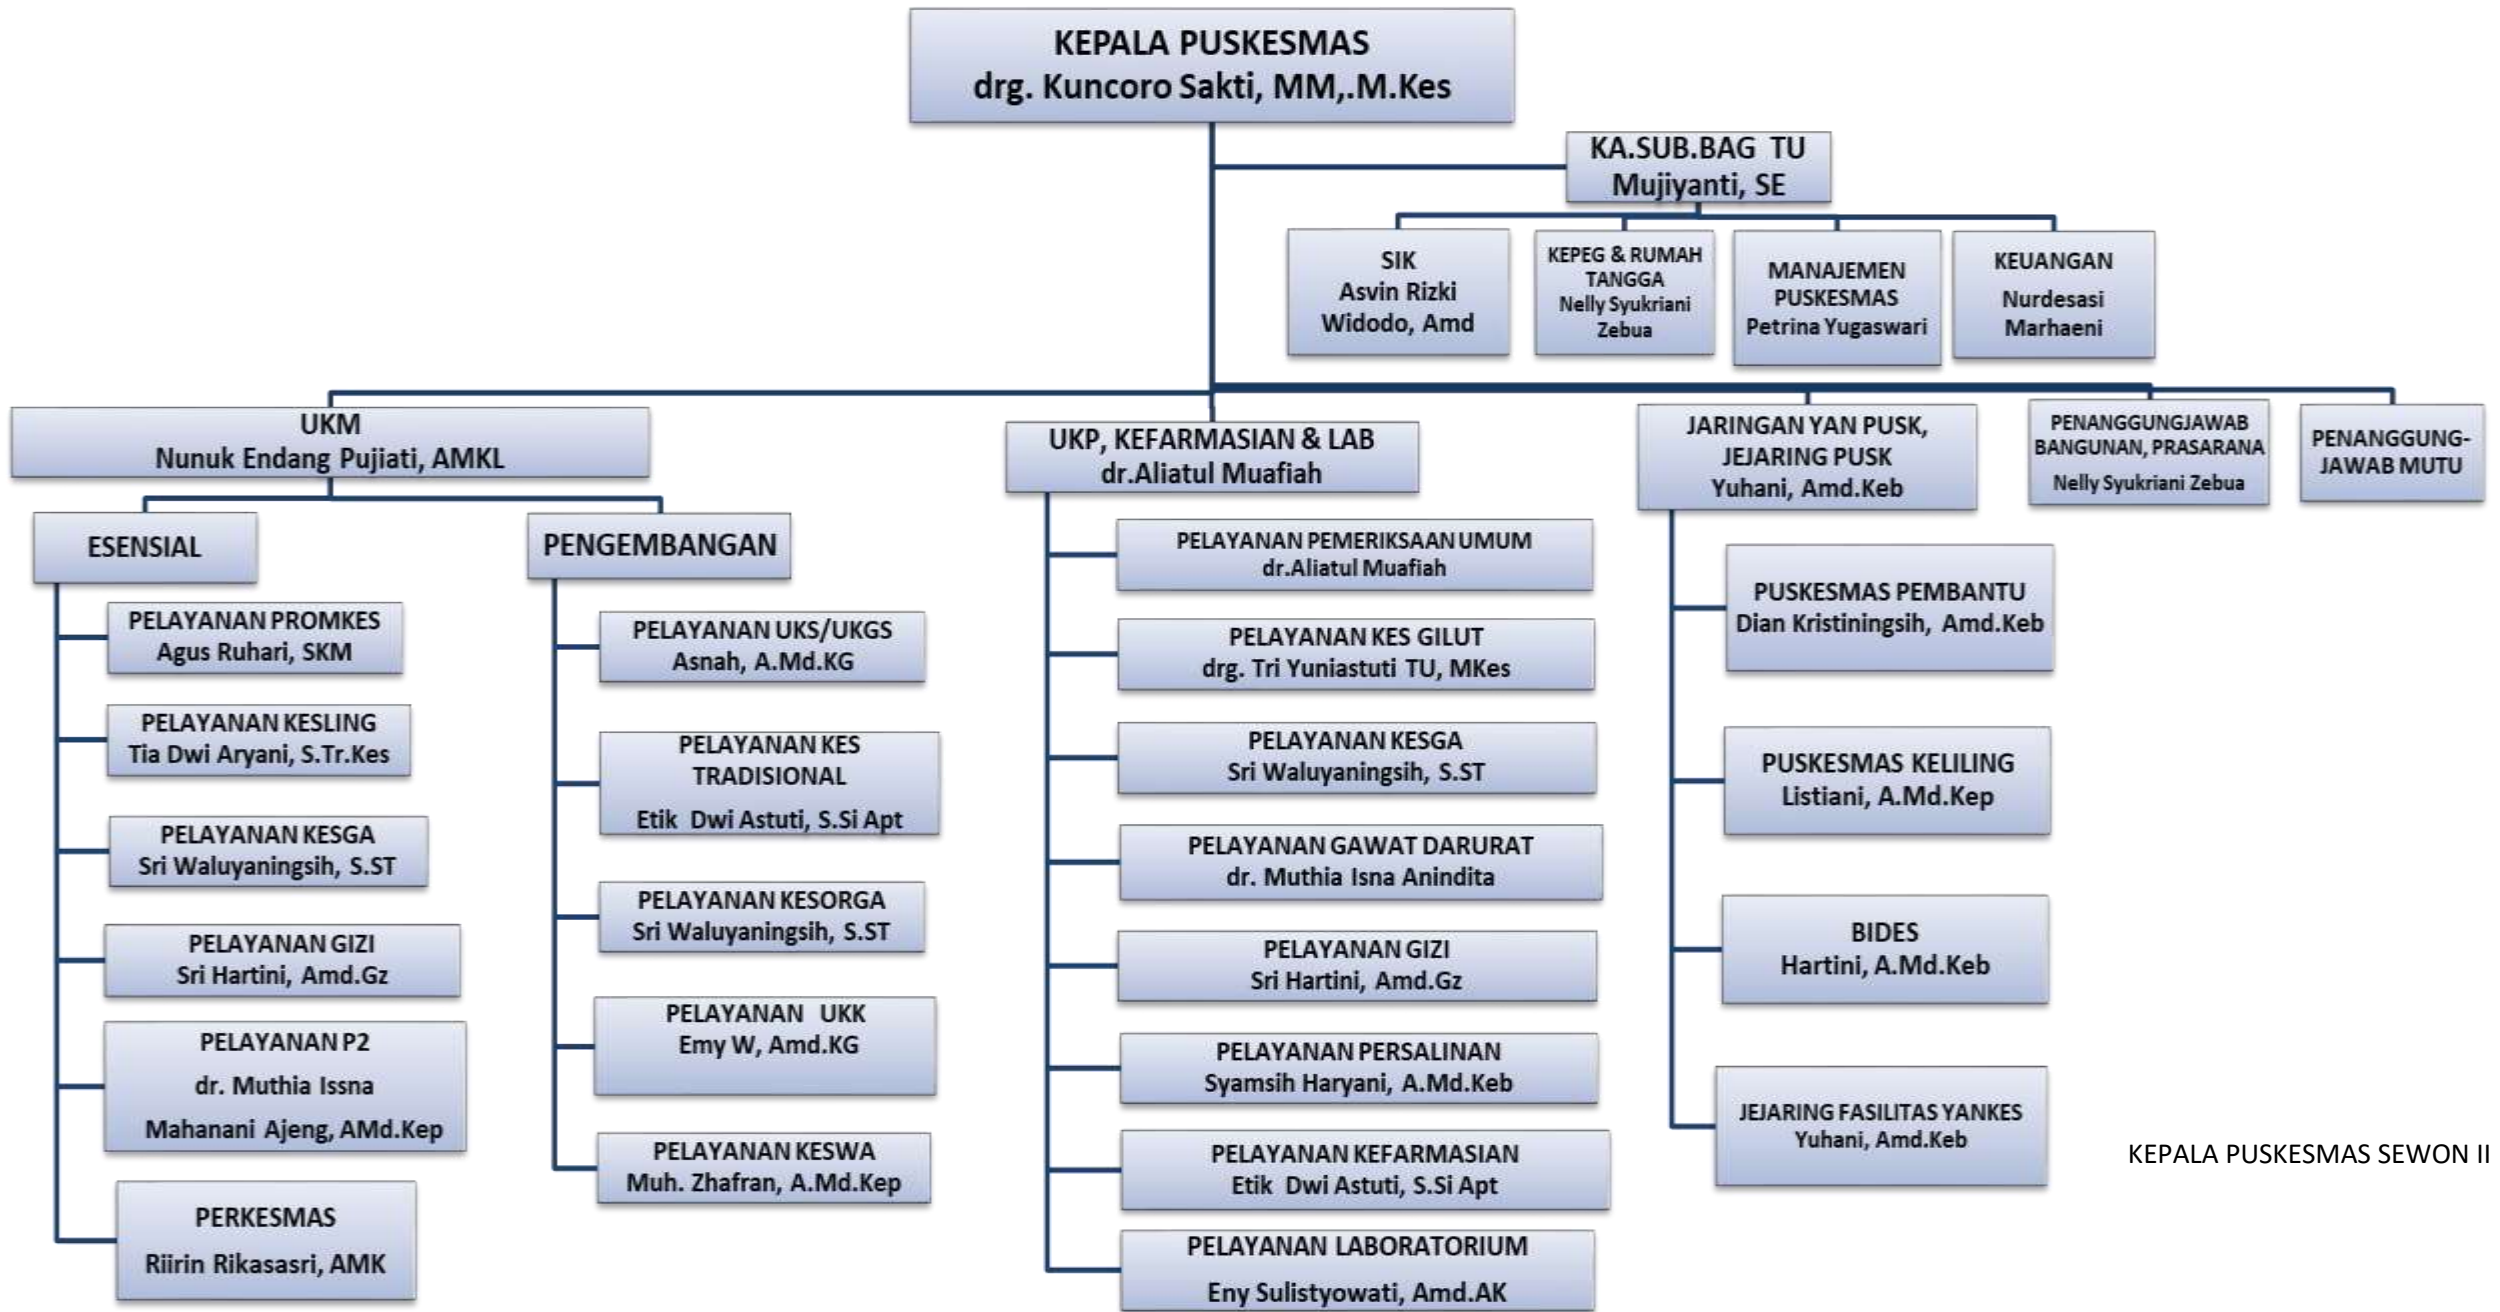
KEPALA PUSKESMAS
drg. Kuncoro Sakti, MM,.M.Kes

KA.SUB.BAG TU
Mujiyanti, SE

SIK
Asvin Rizki Widodo, Amd

KEPEG & RUMAH TANGGA
Nelly Syukriani Zebua

MANAJEMEN PUSKESMAS
Petrina Yugaswari

KEUANGAN
Nurdesasi Marhaeni

UKM
Nunuk Endang Pujiati, AMKL

ESENSIAL

PELAYANAN PROMKES
Agus Ruhari, SKM

PELAYANAN KESLING
Tia Dwi Aryani, S.Tr.Kes

PELAYANAN KESGA
Sri Waluyaningsih, S.ST

PELAYANAN GIZI
Sri Hartini, Amd.Gz

PELAYANAN P2
dr. Muthia Issna
Mahanani Ajeng, AMd.Kep

PERKESMAS
Riirin Rikasasri, AMK

PENGEMBANGAN

PELAYANAN UKS/UKGS
Asnah, A.Md.KG

PELAYANAN KES TRADISIONAL
Etik Dwi Astuti, S.Si Apt

PELAYANAN KESORGA
Sri Waluyaningsih, S.ST

PELAYANAN UKK
Emy W, Amd.KG

PELAYANAN KESWA
Muh. Zhafran, A.Md.Kep

UKP, KEFARMASIAN & LAB
dr.Aliatul Muafiah

PELAYANAN PEMERIKSAAN UMUM
dr.Aliatul Muafiah

PELAYANAN KES GILUT
drg. Tri Yuniastuti TU, MKes

PELAYANAN KESGA
Sri Waluyaningsih, S.ST

PELAYANAN GAWAT DARURAT
dr. Muthia Isna Anindita

PELAYANAN GIZI
Sri Hartini, Amd.Gz

PELAYANAN PERSALINAN
Syamsih Haryani, A.Md.Keb

PELAYANAN KEFARMASIAN
Etik Dwi Astuti, S.Si Apt

PELAYANAN LABORATORIUM
Eny Sulistyowati, Amd.AK

JARINGAN YAN PUSK, JEJARING PUSK
Yuhani, Amd.Keb

PUSKESMAS PEMBANTU
Dian Kristiningsih, Amd.Keb

PUSKESMAS KELILING
Listiani, A.Md.Kep

BIDES
Hartini, A.Md.Keb

JEJARING FASILITAS YANKES
Yuhani, Amd.Keb

PENANGGUNGJAWAB BANGUNAN, PRASARANA
Nelly Syukriani Zebua

PENANGGUNG-JAWAB MUTU

KEPALA PUSKESMAS SEWON II